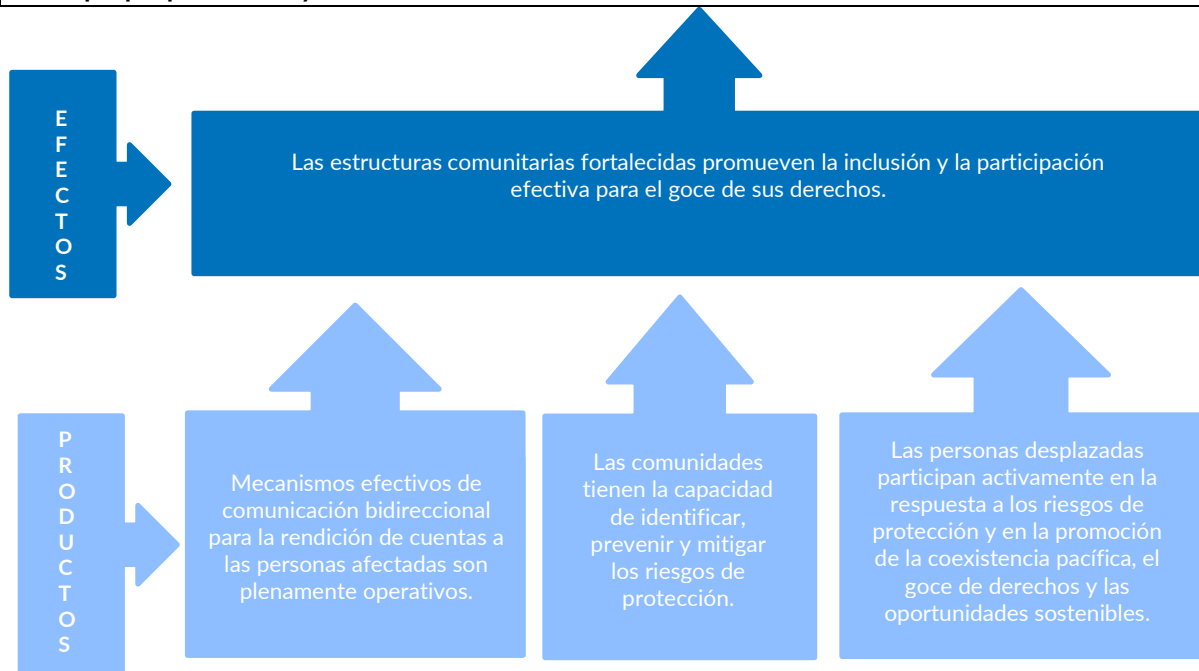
E
F
E
C
T
O
S

Las estructuras comunitarias fortalecidas promueven la inclusión y la participación efectiva para el goce de sus derechos.

P
R
O
D
U
C
T
O
S

Mecanismos efectivos de comunicación bidireccional para la rendición de cuentas a las personas afectadas son plenamente operativos.

Las comunidades tienen la capacidad de identificar, prevenir y mitigar los riesgos de protección.

Las personas desplazadas participan activamente en la respuesta a los riesgos de protección y en la promoción de la coexistencia pacífica, el goce de derechos y las oportunidades sostenibles.